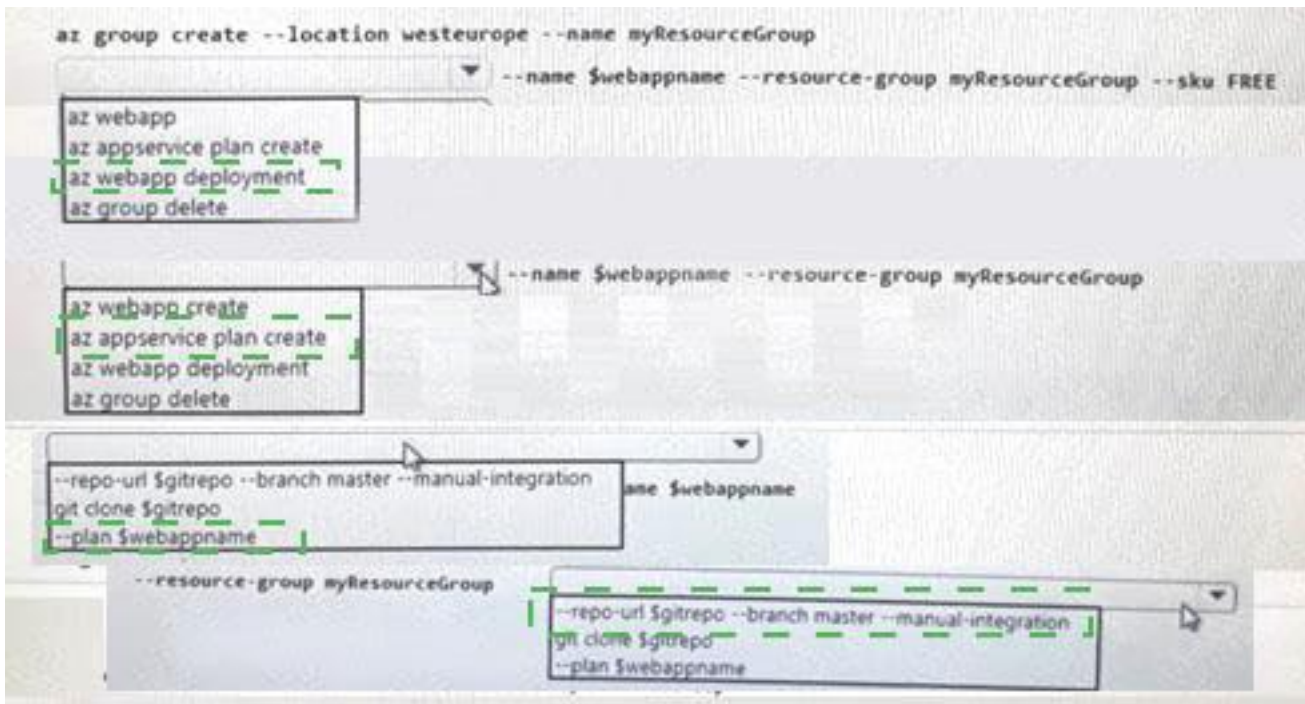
az group create --location westeurope --name myResourceGroup

--name $webappname --resource-group myResourceGroup --sku FREE

az webapp
az appservice plan create
az webapp deployment
az group delete

--name $webappname --resource-group myResourceGroup

az webapp create
az appservice plan create
az webapp deployment
az group delete

--repo-url $gitrepo --branch master --manual-integration
git clone $gitrepo
--plan $webappname

ame $webappname

--resource-group myResourceGroup

--repo-url $gitrepo --branch master --manual-integration
git clone $gitrepo
--plan $webappname